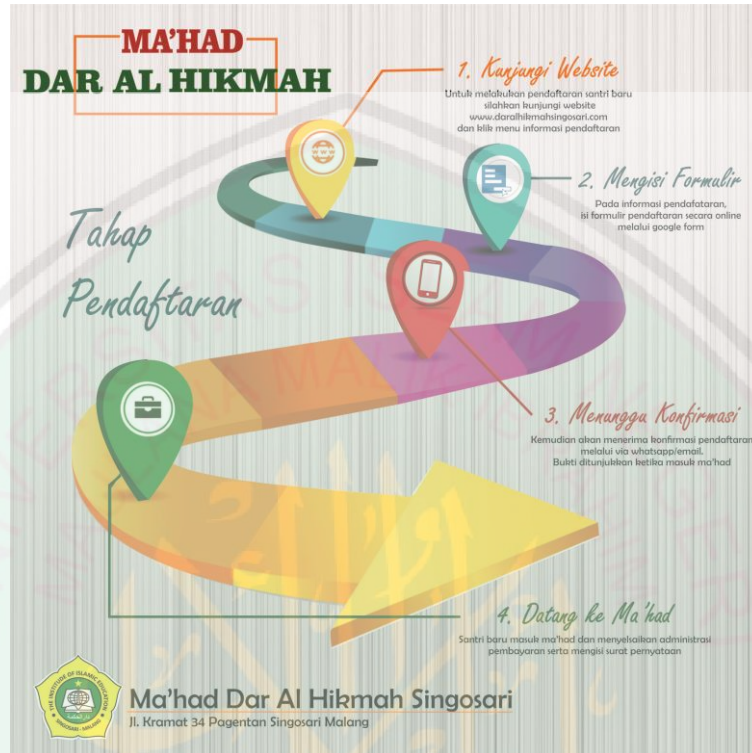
MA'HAD
DAR AL HIKMAH

Tahap Pendaftaran

1. Kunjungi Website
Untuk melakukan pendaftaran santri baru silahkan kunjungi website www.daralhikmahsingosari.com dan klik menu informasi pendaftaran

2. Mengisi Formulir
Pada informasi pendaftaran, isi formulir pendaftaran secara online melalui google form

3. Menunggu Konfirmasi
Kemudian akan menerima konfirmasi pendaftaran melalui via whatsapp/email. Bukti ditunjukkan ketika masuk ma'had

4. Datang ke Ma'had
Santri baru masuk ma'had dan menyelesaikan administrasi pembayaran serta mengisi surat pernyataan

Ma'had Dar Al Hikmah Singosari
Jl. Kramat 34 Pagentan Singosari Malang